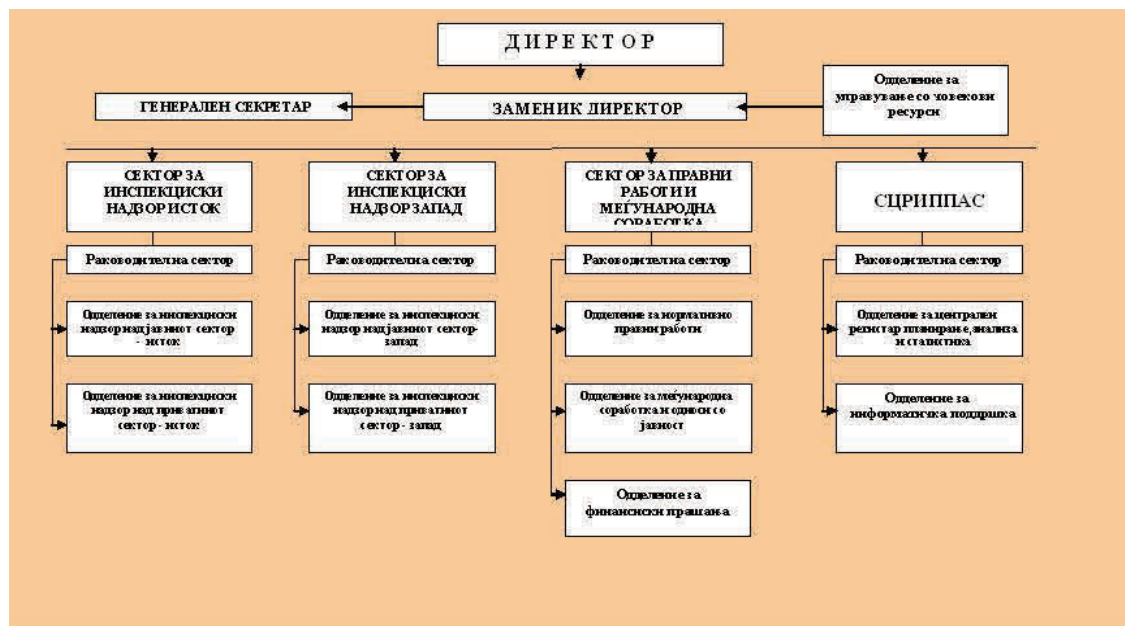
ДИРЕКТОР

Одделение за управување со човекови ресурси

ГЕНЕРАЛЕН СЕКРЕТАР

ЗАМЕНИК ДИРЕКТОР

СЕКТОР ЗА ИНСПЕКЦИСКИ НАДЗОР ИСТОК

Раководител на сектор

Одделение за инспекциски надзор над јавниот сектор - исток

Одделение за инспекциски надзор над приватниот сектор - исток

СЕКТОР ЗА ИНСПЕКЦИСКИ НАДЗОР ЗАПАД

Раководител на сектор

Одделение за инспекциски надзор над јавниот сектор - запад

Одделение за инспекциски надзор над приватниот сектор - запад

СЕКТОР ЗА ПРАВНИ РАБОТИ И МЕЃУНАРОДНА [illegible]

Раководител на сектор

Одделение за нормативно правни работи

Одделение за меѓународна соработка и односи со јавност

Одделение за финансиски прашања

СЦРИППАС

Раководител на сектор

Одделение за централен регистар планирање, анализа и статистика

Одделение за информатичка поддршка